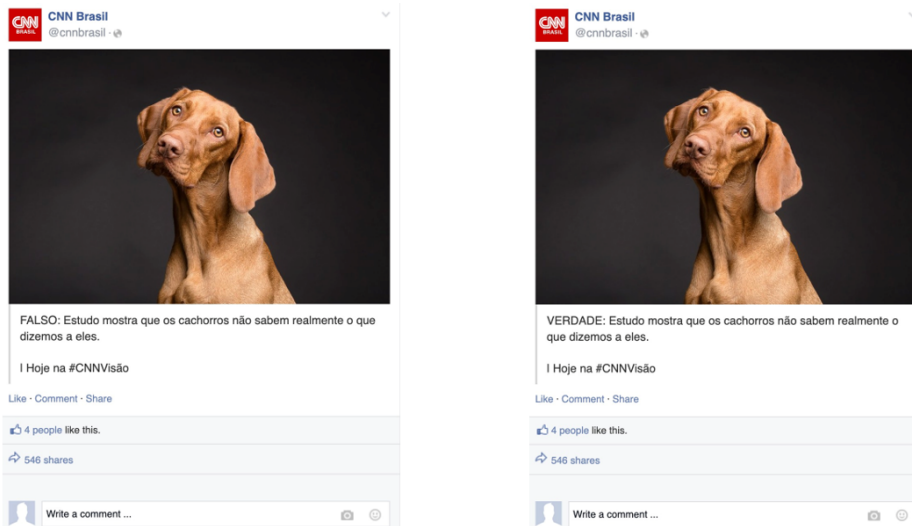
CNN BRASIL

CNN Brasil
@cnnbrasil ·

FALSO: Estudo mostra que os cachorros não sabem realmente o que dizemos a eles.

I Hoje na #CNNVisão

Like · Comment · Share

4 people like this.

546 shares

Write a comment ...

CNN BRASIL

CNN Brasil
@cnnbrasil ·

VERDADE: Estudo mostra que os cachorros não sabem realmente o que dizemos a eles.

I Hoje na #CNNVisão

Like · Comment · Share

4 people like this.

546 shares

Write a comment ...